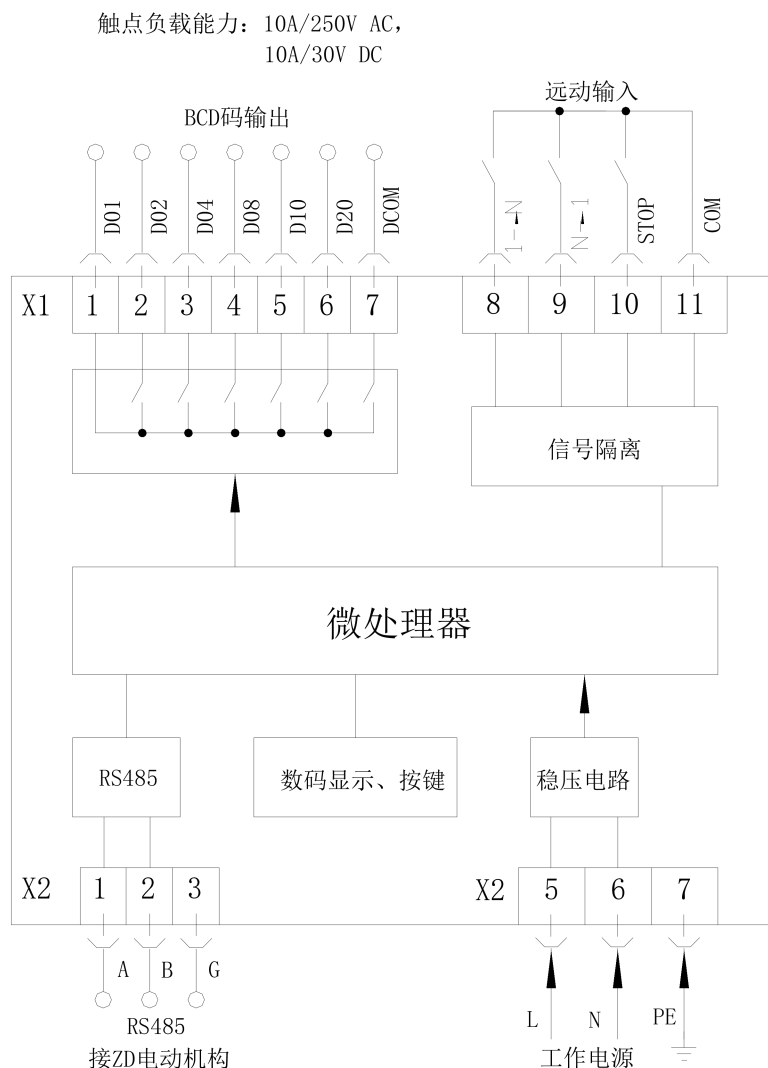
触点负载能力：10A/250V AC，
10A/30V DC

BCD码输出

D01 D02 D04 D08 D10 D20 DCOM

远动输入

1→N N→1 STOP COM

X1 1 2 3 4 5 6 7

8 9 10 11

信号隔离

微处理器

RS485

数码显示、按键

稳压电路

X2 1 2 3

X2 5 6 7

A B G

RS485
接ZD电动机构

L N PE

工作电源